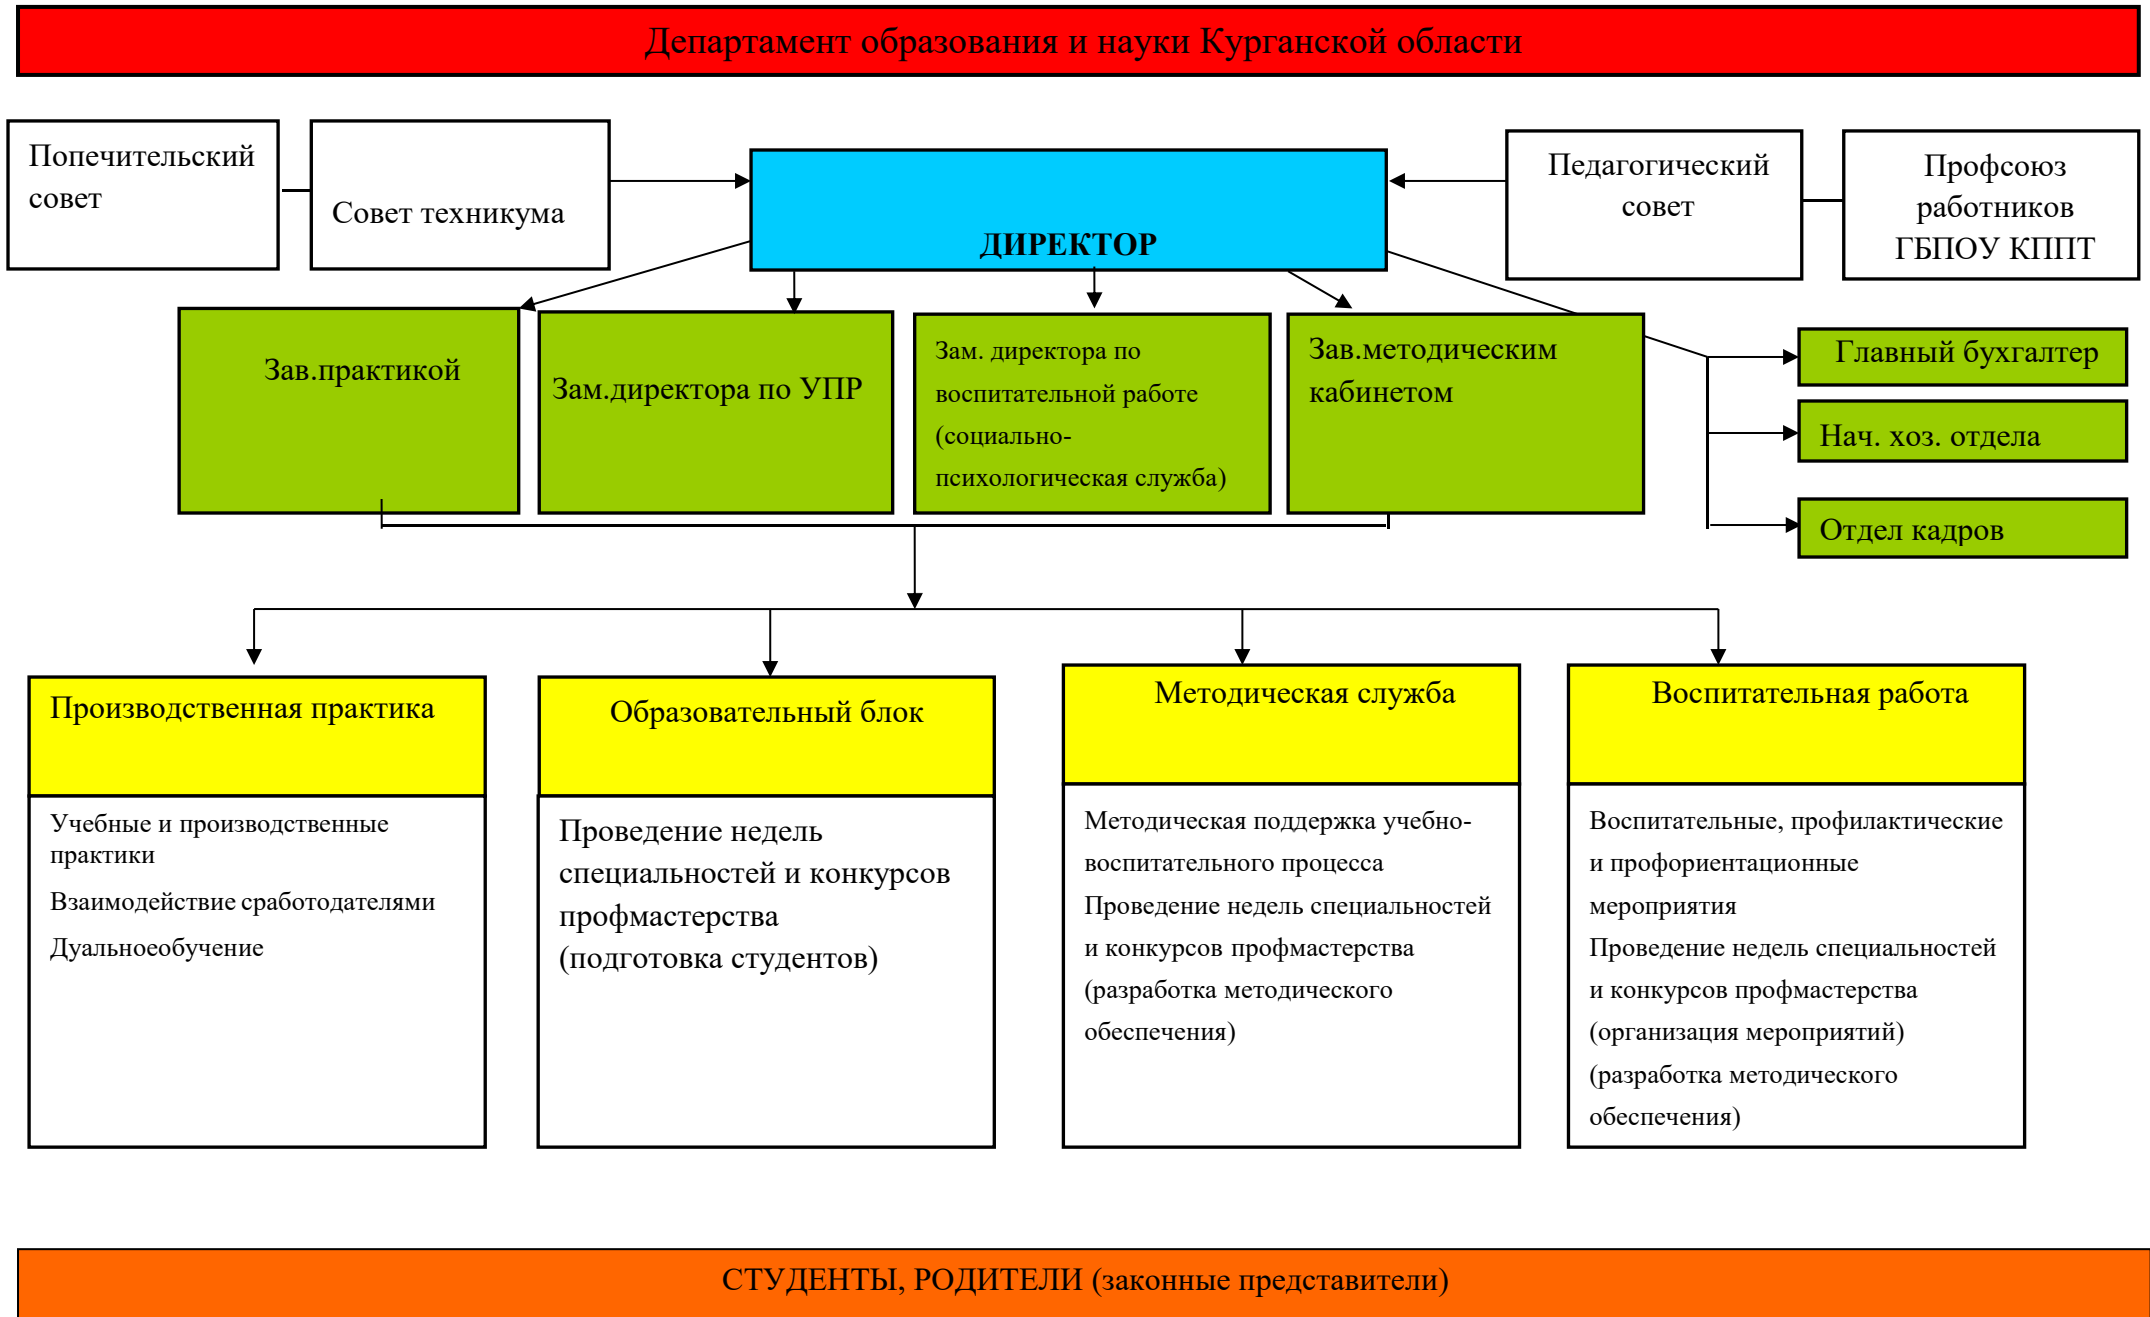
Департамент образования и науки Курганской области

Попечительский совет

Совет техникума

ДИРЕКТОР

Педагогический совет

Профсоюз работников ГБПОУ КППТ

Зав.практикой

Зам.директора по УПР

Зам. директора по воспитательной работе (социально-психологическая служба)

Зав.методическим кабинетом

Главный бухгалтер

Нач. хоз. отдела

Отдел кадров

Производственная практика

Учебные и производственные практики

Взаимодействие сработодателями

Дуальноеобучение

Образовательный блок

Проведение недель специальностей и конкурсов профмастерства (подготовка студентов)

Методическая служба

Методическая поддержка учебно-воспитательного процесса

Проведение недель специальностей и конкурсов профмастерства (разработка методического обеспечения)

Воспитательная работа

Воспитательные, профилактические и профориентационные мероприятия

Проведение недель специальностей и конкурсов профмастерства (организация мероприятий) (разработка методического обеспечения)

СТУДЕНТЫ, РОДИТЕЛИ (законные представители)